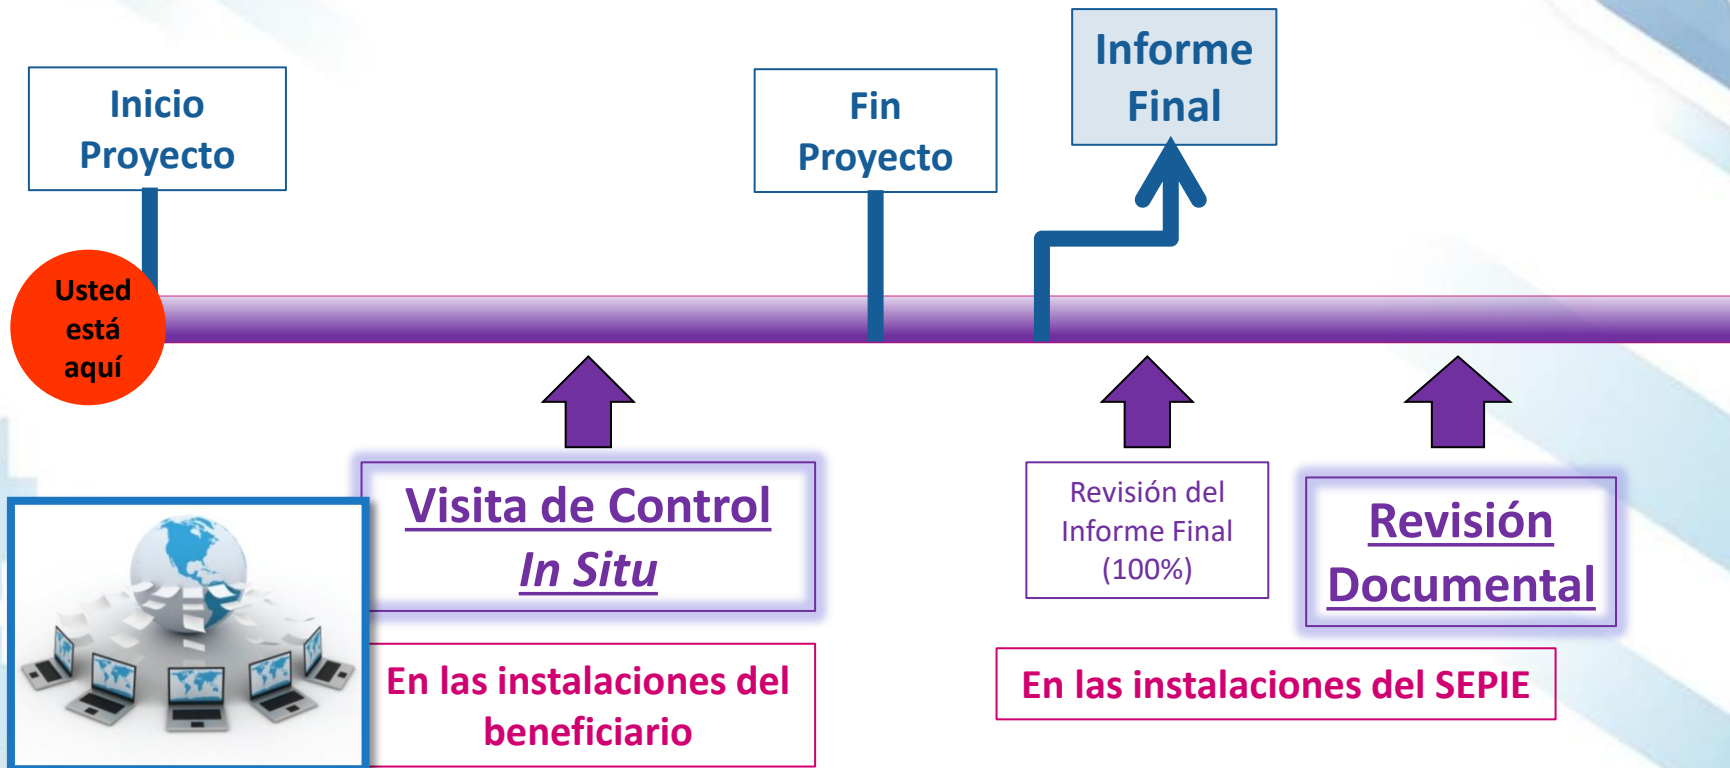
Inicio Proyecto

Fin Proyecto

Informe Final

Usted está aquí

Visita de Control *In Situ*

En las instalaciones del beneficiario

Revisión del Informe Final (100%)

Revisión Documental

En las instalaciones del SEPIE